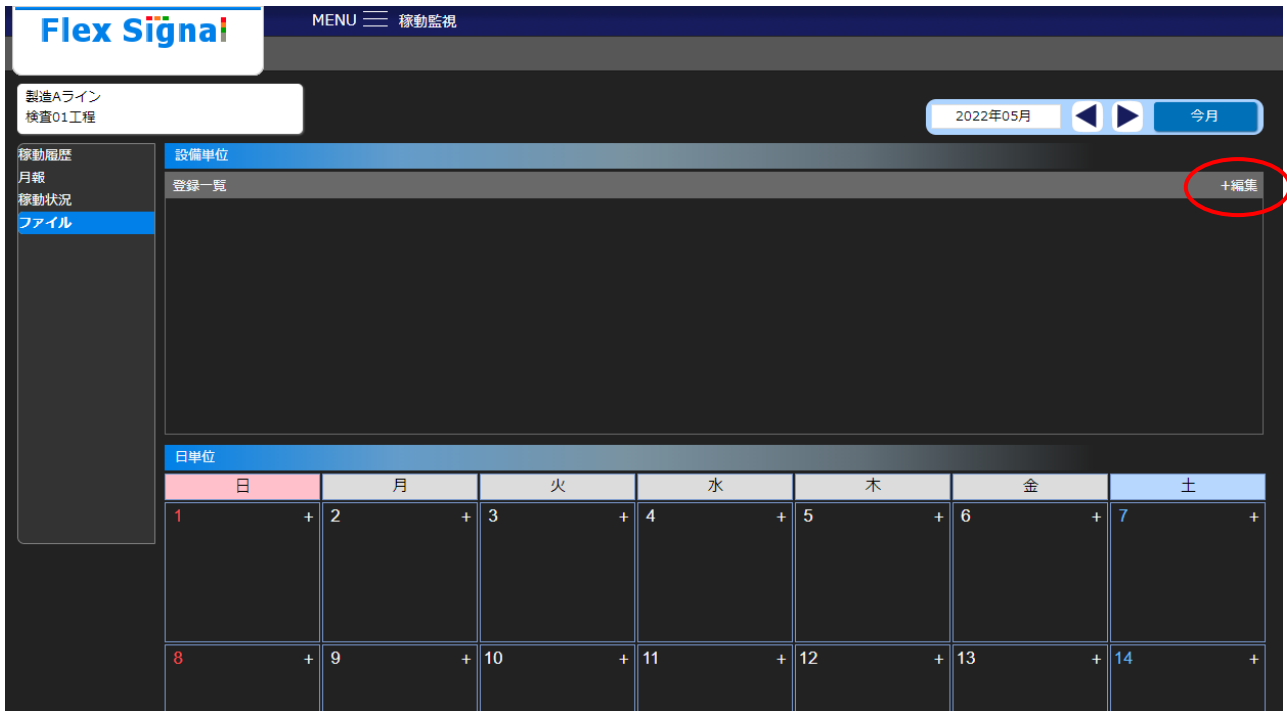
Flex Signal

MENU 稼動監視

製造Aライン
検査01工程

2022年05月 今月

稼動履歴
月報
稼動状況
ファイル

設備単位

登録一覧 +編集

日単位

| 日 | 月 | 火 | 水 | 木 | 金 | 土 |
|---|---|---|---|---|---|---|
| 1 + | 2 + | 3 + | 4 + | 5 + | 6 + | 7 + |
| 8 + | 9 + | 10 + | 11 + | 12 + | 13 + | 14 + |